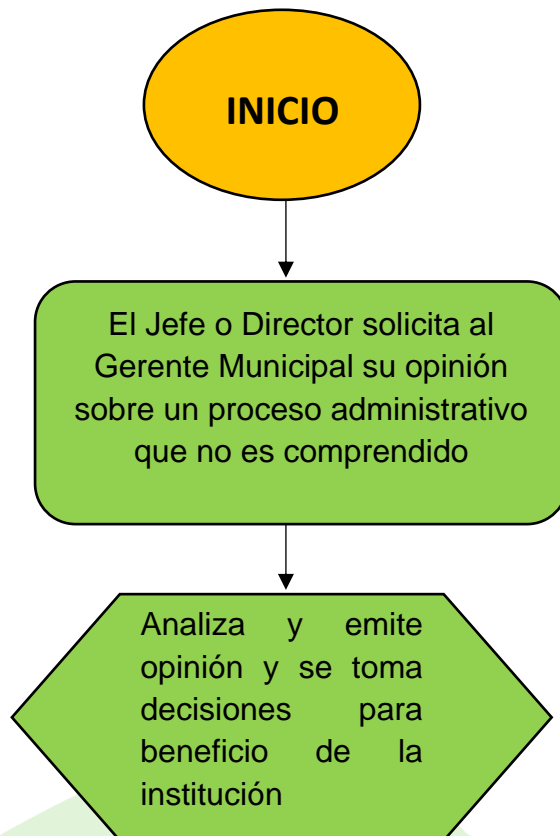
INICIO

El Jefe o Director solicita al Gerente Municipal su opinión sobre un proceso administrativo que no es comprendido

Analiza y emite opinión y se toma decisiones para beneficio de la institución